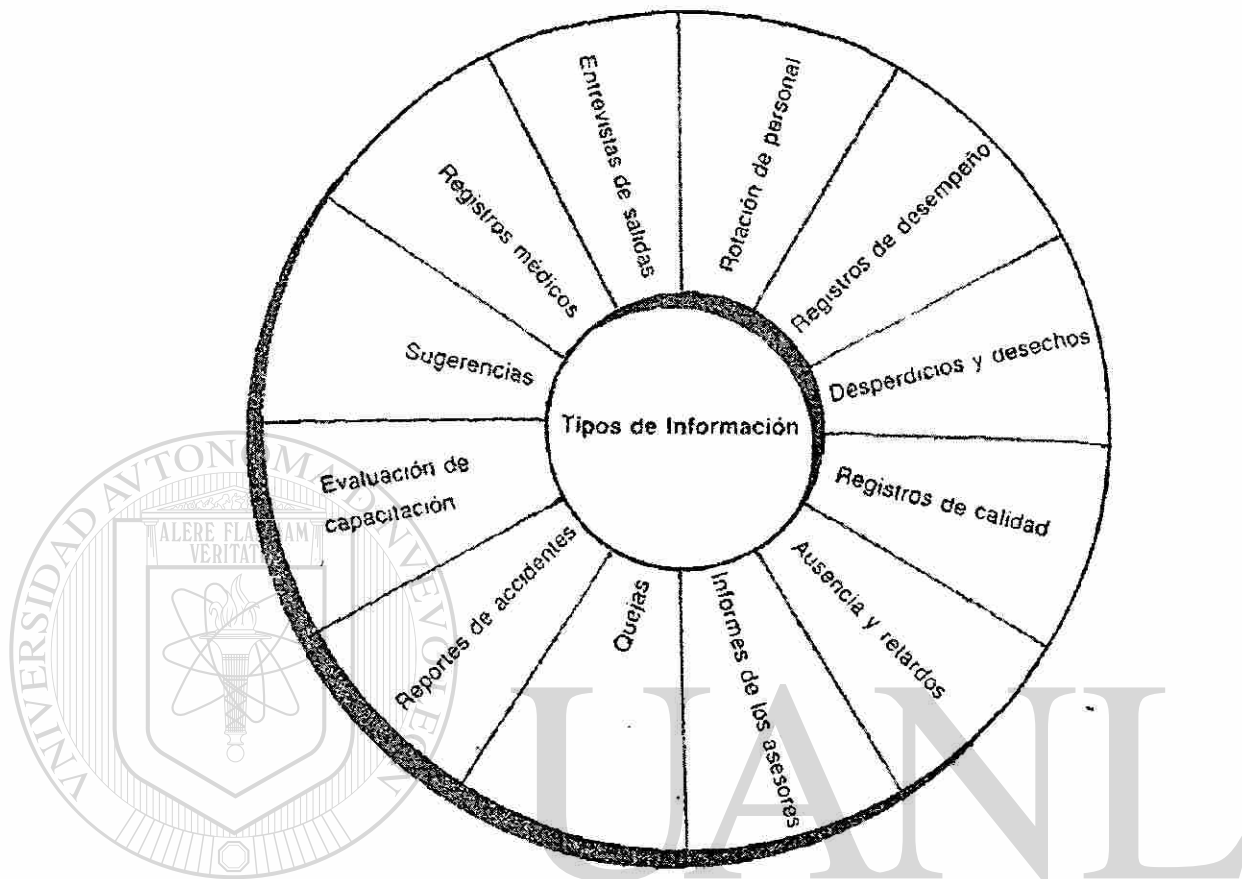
Tipos de Información

Rotación de personal

Registros de desempeño

Desperdicios y desechos

Registros de calidad

Ausencia y retardos

Informes de los asesores

Quejas

Reportes de accidentes

Evaluación de capacitación

Sugerencias

Registros médicos

Entrevistas de salidas

UNIVERSIDAD AUTÓNOMA DE NUEVO LEÓN

ALERE FLAMMAM VERITATIS

UANL